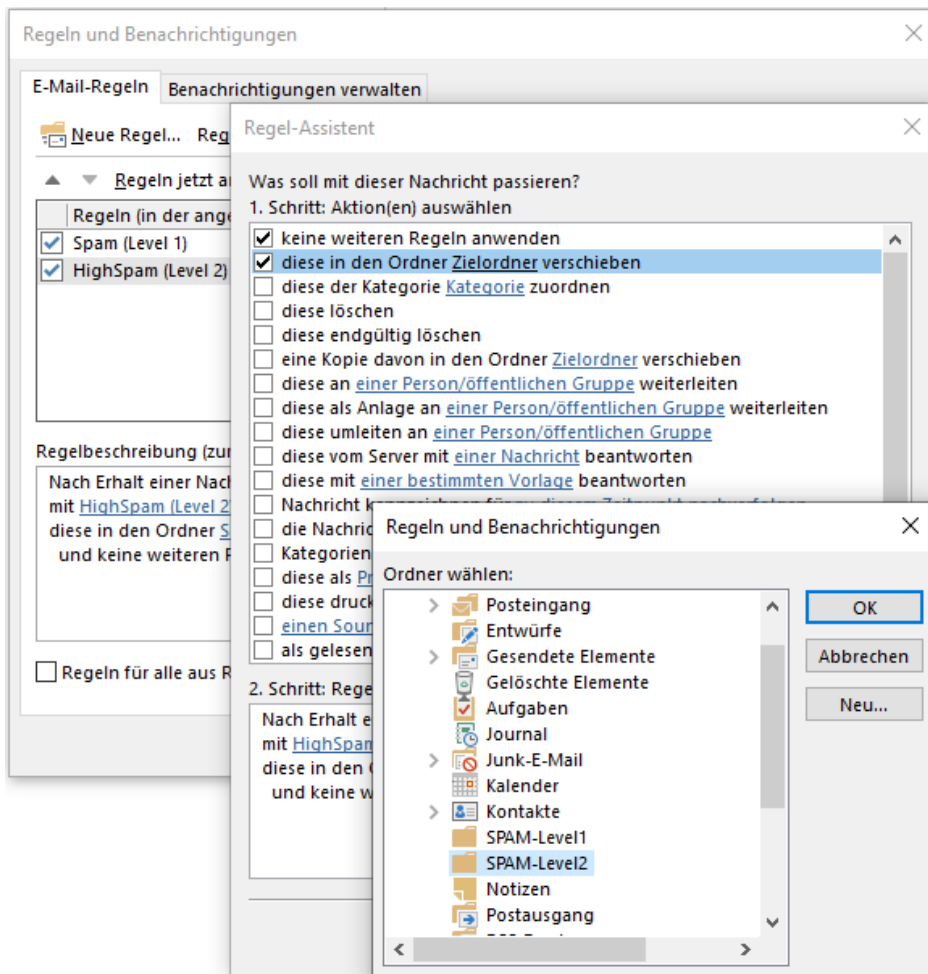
Regeln und Benachrichtigungen

E-Mail-Regeln | Benachrichtigungen verwalten

Neue Regel... Reg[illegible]

Regeln jetzt a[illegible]

Regeln (in der ange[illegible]

Spam (Level 1)

HighSpam (Level 2)

Regelbeschreibung (zu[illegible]

Nach Erhalt einer Nac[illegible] mit HighSpam (Level 2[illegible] diese in den Ordner S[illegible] und keine weiteren R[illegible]

Regeln für alle aus R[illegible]

Regel-Assistent

Was soll mit dieser Nachricht passieren?

1. Schritt: Aktion(en) auswählen

keine weiteren Regeln anwenden
diese in den Ordner Zielordner verschieben
diese der Kategorie Kategorie zuordnen
diese löschen
diese endgültig löschen
eine Kopie davon in den Ordner Zielordner verschieben
diese an einer Person/öffentlichen Gruppe weiterleiten
diese als Anlage an einer Person/öffentlichen Gruppe weiterleiten
diese umleiten an einer Person/öffentlichen Gruppe
diese vom Server mit einer Nachricht beantworten
diese mit einer bestimmten Vorlage beantworten
Nachricht k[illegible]
die Nachrich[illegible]
Kategorien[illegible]
diese als Pr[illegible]
diese druck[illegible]
einen Soun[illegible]
als gelesen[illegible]

2. Schritt: Rege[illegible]

Nach Erhalt e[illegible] mit HighSpam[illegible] diese in den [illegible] und keine w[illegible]

Regeln und Benachrichtigungen

Ordner wählen:

Posteingang
Entwürfe
Gesendete Elemente
Gelöschte Elemente
Aufgaben
Journal
Junk-E-Mail
Kalender
Kontakte
SPAM-Level1
SPAM-Level2
Notizen
Postausgang

OK
Abbrechen
Neu...